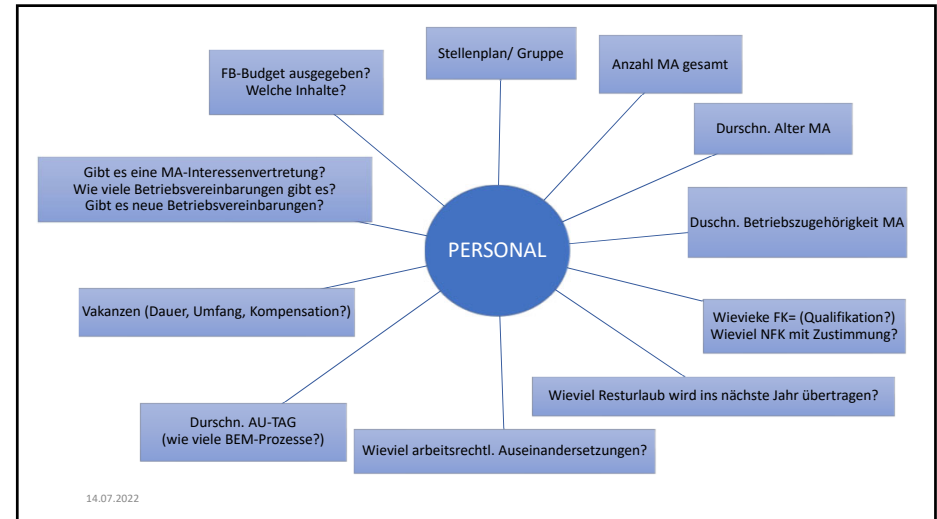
PERSONAL

Stellenplan/ Gruppe

Anzahl MA gesamt

Durschn. Alter MA

Duschn. Betriebszugehörigkeit MA

Wievieke FK= (Qualifikation?)
Wieviel NFK mit Zustimmung?

Wieviel Resturlaub wird ins nächste Jahr übertragen?

Wieviel arbeitsrechtl. Auseinandersetzungen?

Durschn. AU-TAG
(wie viele BEM-Prozesse?)

Vakanzen (Dauer, Umfang, Kompensation?)

Gibt es eine MA-Interessenvertretung?
Wie viele Betriebsvereinbarungen gibt es?
Gibt es neue Betriebsvereinbarungen?

FB-Budget ausgegeben?
Welche Inhalte?

14.07.2022